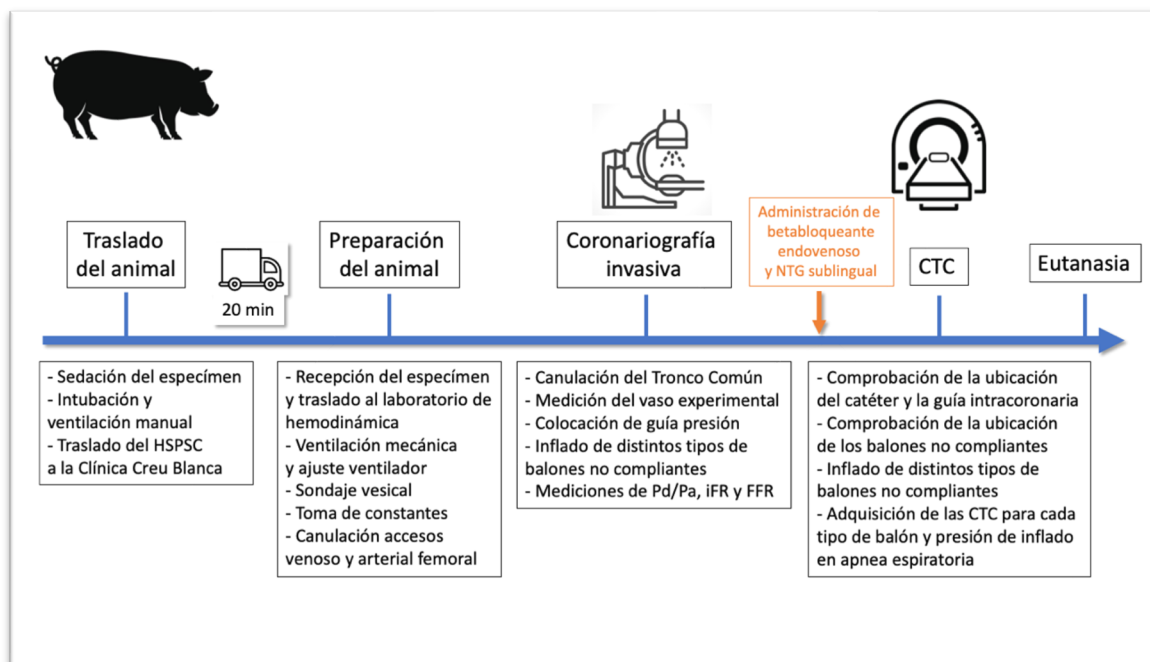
Traslado del animal

20 min

Preparación del animal

Coronariografía invasiva

Administración de betabloqueante endovenoso y NTG sublingual

CTC

Eutanasia

- Sedación del especímen
- Intubación y ventilación manual
- Traslado del HSPSC a la Clínica Creu Blanca

- Recepción del especímen y traslado al laboratorio de hemodinámica
- Ventilación mecánica y ajuste ventilador
- Sondaje vesical
- Toma de constantes
- Canulación accesos venoso y arterial femoral

- Canulación del Tronco Común
- Medición del vaso experimental
- Colocación de guía presión
- Inflado de distintos tipos de balones no compliantes
- Mediciones de Pd/Pa, iFR y FFR

- Comprobación de la ubicación del catéter y la guía intracoronaria
- Comprobación de la ubicación de los balones no compliantes
- Inflado de distintos tipos de balones no compliantes
- Adquisición de las CTC para cada tipo de balón y presión de inflado en apnea espiratoria